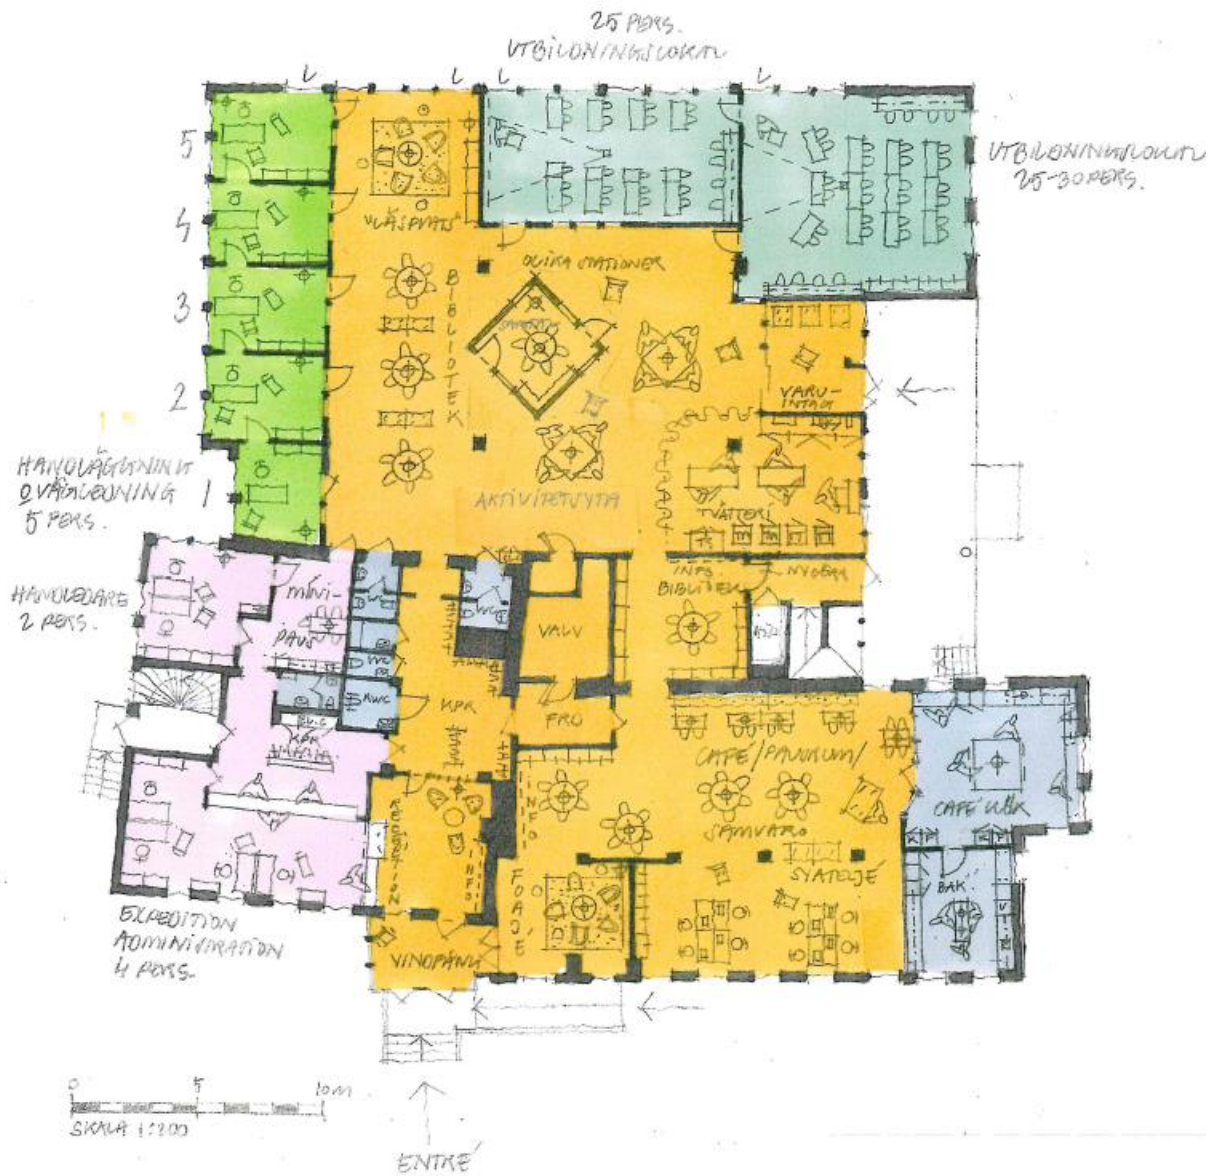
25 PERS.
UTBILDNINGSLOKAL

UTBILDNINGSLOKAL
25-30 PERS.

5
4
3
2
1

LÄSPLATS

OLIKA STATIONER

BIBLIOTEK

VARU-INTAG

AKTIVITETSYTA

TVÄTTERI

HANDLÄGGNING
OVÄGLEDNING
5 PERS.

HANDLEDARE
2 PERS.

MINI-PAUS

WC
WC
RWC

INFO BIBLIOTEK

NYDBAR

VALV

KPR

FRD

CAFÉ/PAUSRUM/

SAMVARO

CAFÉ UBK

SYATELJÉ

BAK

RECEPTION

INFO

FOAJE

VINDFÅNG

EXPEDITION
ADMINISTRATION
4 PERS.

0
5
10 M
SKALA 1:200

ENTRÉ